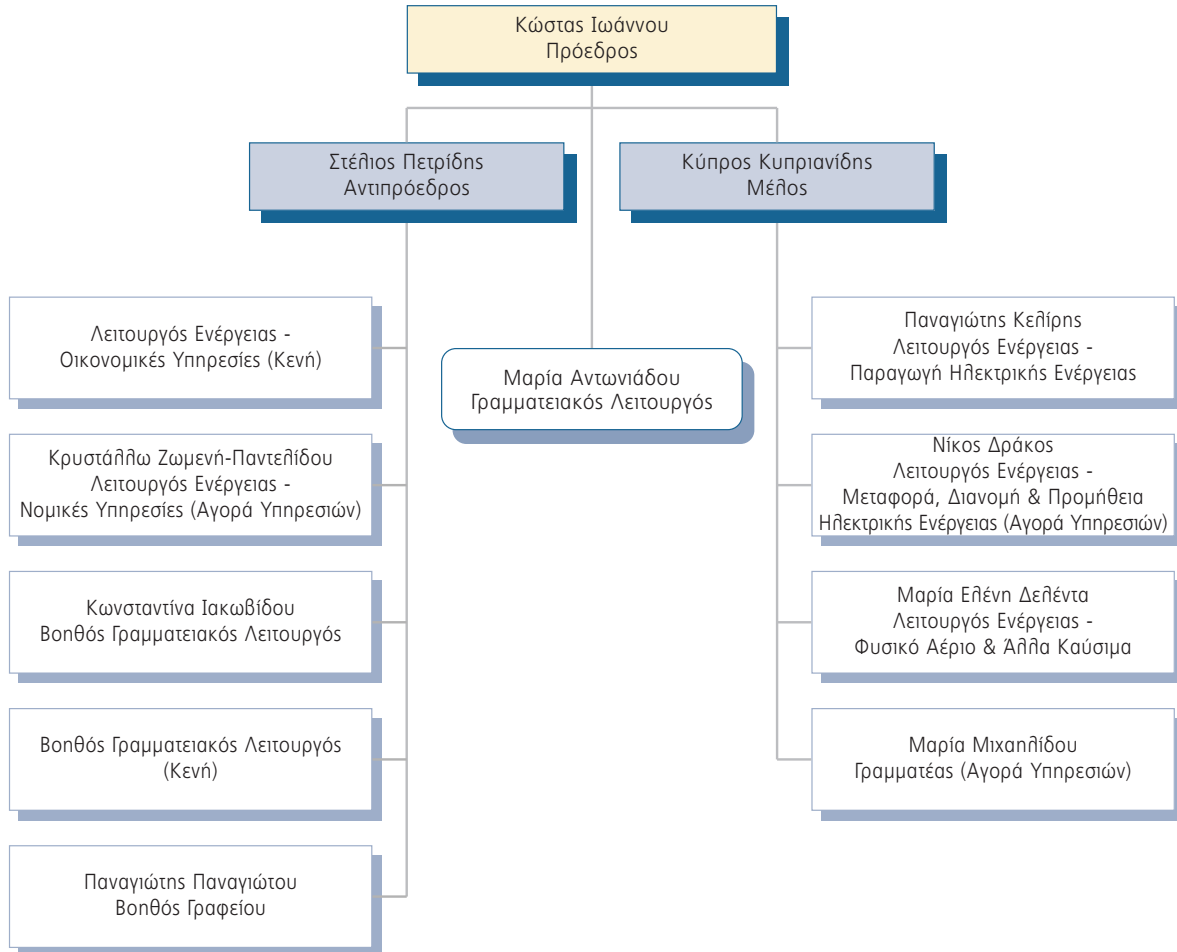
Κώστας Ιωάννου
Πρόεδρος

Στέλιος Πετρίδης
Αντιπρόεδρος

Κύπρος Κυπριανίδης
Μέλος

Λειτουργός Ενέργειας - Οικονομικές Υπηρεσίες (Κενή)

Κρυστάλλω Ζωμενή-Παντελίδου
Λειτουργός Ενέργειας - Νομικές Υπηρεσίες (Αγορά Υπηρεσιών)

Κωνσταντίνα Ιακωβίδου
Βοηθός Γραμματειακός Λειτουργός

Βοηθός Γραμματειακός Λειτουργός (Κενή)

Παναγιώτης Παναγιώτου
Βοηθός Γραφείου

Μαρία Αντωνιάδου
Γραμματειακός Λειτουργός

Παναγιώτης Κελίρης
Λειτουργός Ενέργειας - Παραγωγή Ηλεκτρικής Ενέργειας

Νίκος Δράκος
Λειτουργός Ενέργειας - Μεταφορά, Διανομή & Προμήθεια Ηλεκτρικής Ενέργειας (Αγορά Υπηρεσιών)

Μαρία Ελένη Δελέντα
Λειτουργός Ενέργειας - Φυσικό Αέριο & Άλλα Καύσιμα

Μαρία Μιχαηλίδου
Γραμματέας (Αγορά Υπηρεσιών)